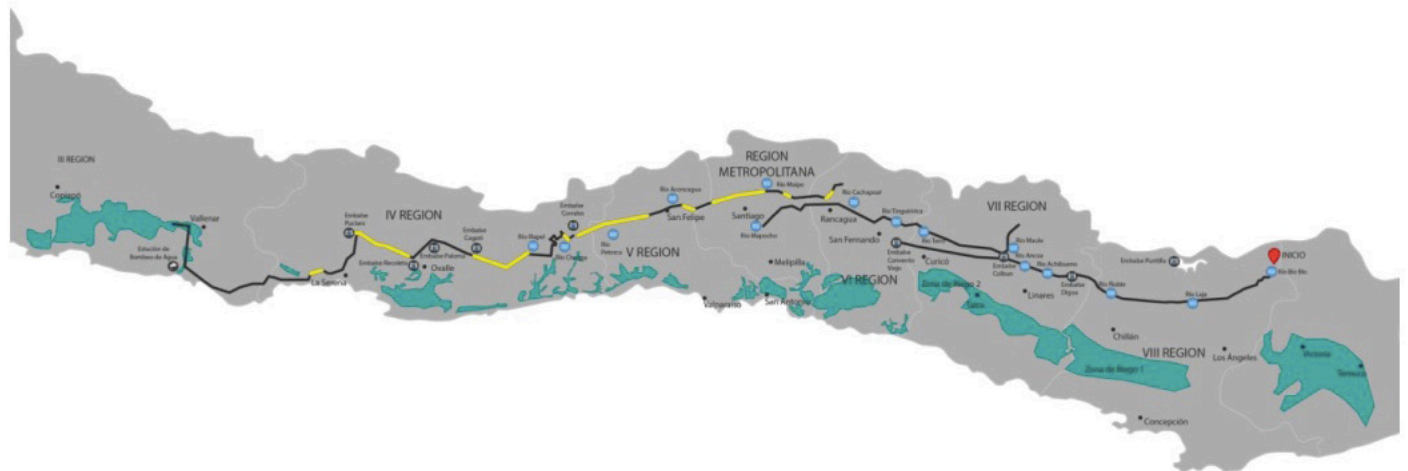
III REGION
Copiapó
Vallenar
Estación de Bombeo de Agua
La Serena
Embalse Puclaro
IV REGION
Embalse Recoleta
Embalse Paloma
Ovalle
Embalse Cogotí
Río Illapel
Río Choapa
Embalse Corrales
Río Petorca
V REGION
Río Aconcagua
San Felipe
REGION METROPOLITANA
Río Maipo
Santiago
Río Mapocho
Melipilla
Valparaíso
San Antonio
Río Cachapoal
Rancagua
San Fernando
Río Tinguiririca
Río Teno
Embalse Convento Viejo
Curicó
VI REGION
Zona de Riego 2
Talca
VII REGION
Río Maule
Embalse Colbún
Río Ancoa
Río Achibueno
Embalse Digua
Linares
Río Ñuble
Zona de Riego 1
Chillán
Embalse Punilla
Río Laja
VIII REGION
Los Ángeles
Concepción
INICIO
Río Bío Bío
Victoria
Temuco